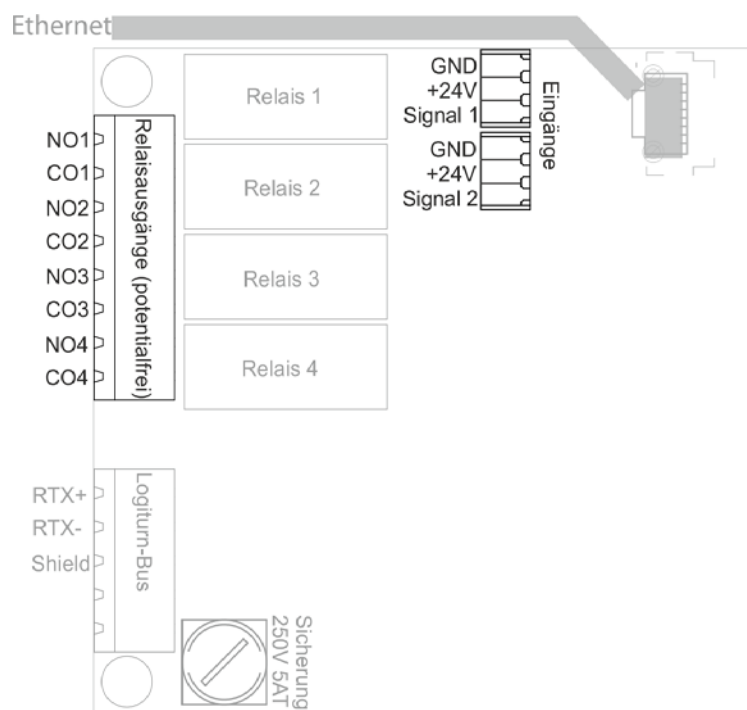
Ethernet

Relais 1

Relais 2

Relais 3

Relais 4

GND
+24V
Signal 1
GND
+24V
Signal 2

Eingänge

NO1
CO1
NO2
CO2
NO3
CO3
NO4
CO4

Relaisausgänge (potentialfrei)

RTX+
RTX-
Shield

Logiturn-Bus

Sicherung
250V 5AT